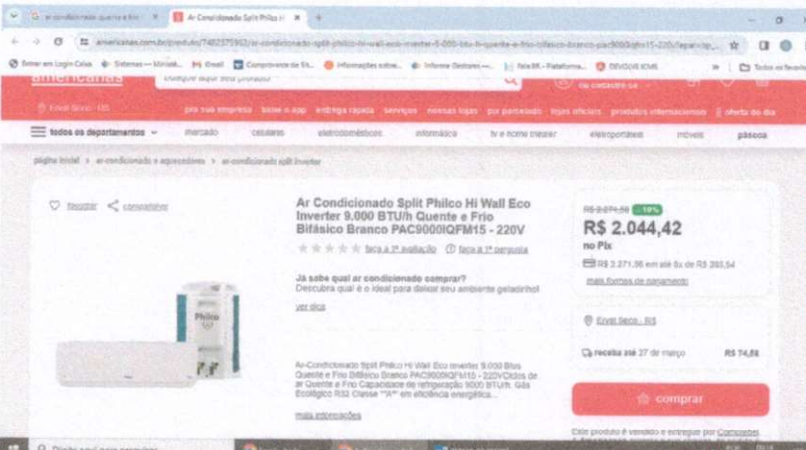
ar condicionado quente e frio | Ar Condicionado Split Philco Hi

americanas.com.br/produto/7482375952/ar-condicionado-split-philco-hi-wall-eco-inverter-9-000-btu-h-quente-e-frio-bifasico-branco-pac9000iqfm15-220v

americanas

busque aqui seu produto

pra sua empresa | baixe o app | entrega rápida | serviços | nossas lojas | pra parcelado | lojas oficiais | produtos internacionais | oferta do dia

todos os departamentos | mercado | celulares | eletrodomésticos | informática | tv e home theater | eletroportáteis | móveis | páscoa

página inicial > ar-condicionado e aquecedores > ar-condicionado split inverter

favoritar | compartilhar

Ar Condicionado Split Philco Hi Wall Eco Inverter 9.000 BTU/h Quente e Frio Bifásico Branco PAC9000IQFM15 - 220V

faça a 1ª avaliação | faça a 1ª pergunta

Já sabe qual ar condicionado comprar?
Descubra qual é o ideal para deixar seu ambiente geladinho!

ver dica

Philco

Ar-Condicionado Split Philco Hi Wall Eco Inverter 9.000 Btus Quente e Frio Bifásico Branco PAC9000IQFM15 - 220V Ciclos de ar Quente e Frio Capacidade de refrigeração 9000 BTU/h. Gás Ecológico R32 Classe "A" em eficiência energética...

mais informações

R$ 2.271,58 -10%

R$ 2.044,42

no Pix

R$ 2.271,58 em até 8x de R$ 283,94

mais formas de pagamento

Envel Seco - RS

receba até 27 de março R$ 74,58

comprar

Digite aqui para pesquisar